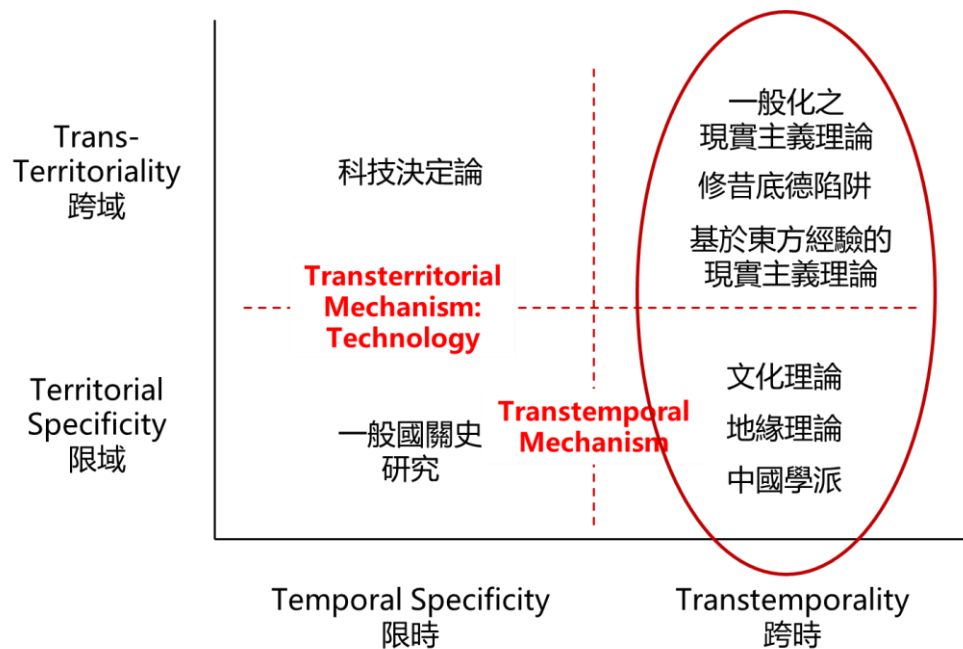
Trans-Territoriality
跨域

Territorial Specificity
限域

科技決定論

Transterritorial Mechanism: Technology

一般國關史研究

Transtemporal Mechanism

一般化之現實主義理論

修昔底德陷阱

基於東方經驗的現實主義理論

文化理論

地緣理論

中國學派

Temporal Specificity
限時

Transtemporality
跨時